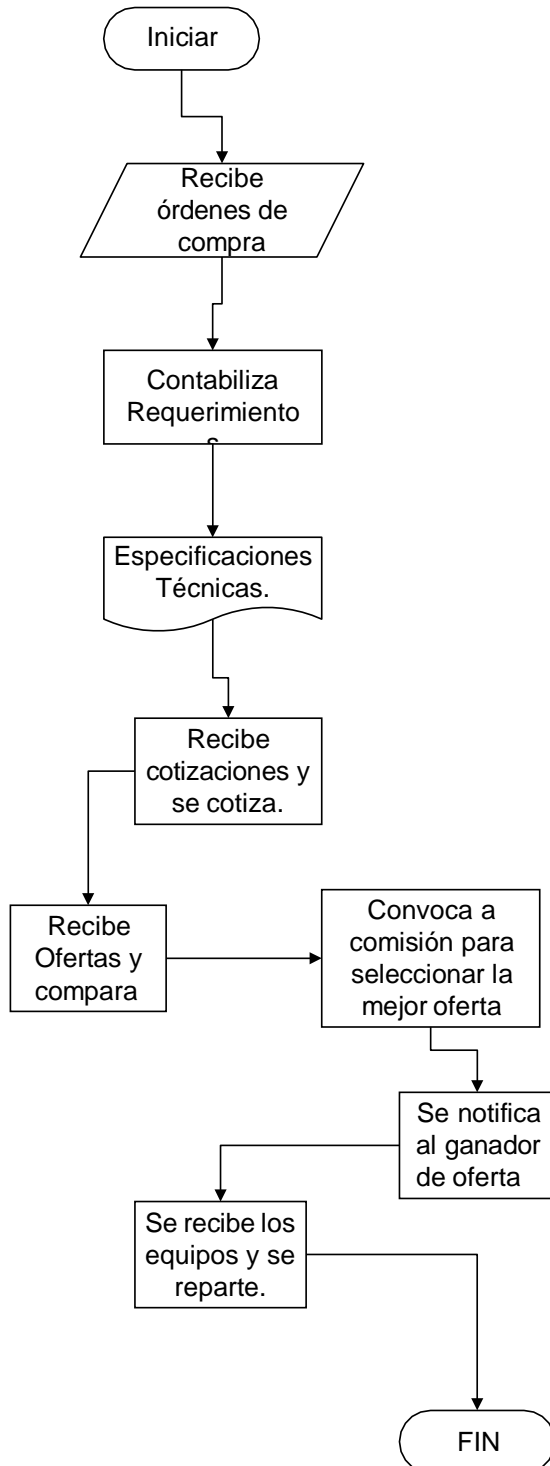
Iniciar

Recibe órdenes de compra

Contabiliza Requerimiento s

Especificaciones Técnicas.

Recibe cotizaciones y se cotiza.

Recibe Ofertas y compara

Convoca a comisión para seleccionar la mejor oferta

Se notifica al ganador de oferta

Se recibe los equipos y se reparte.

FIN